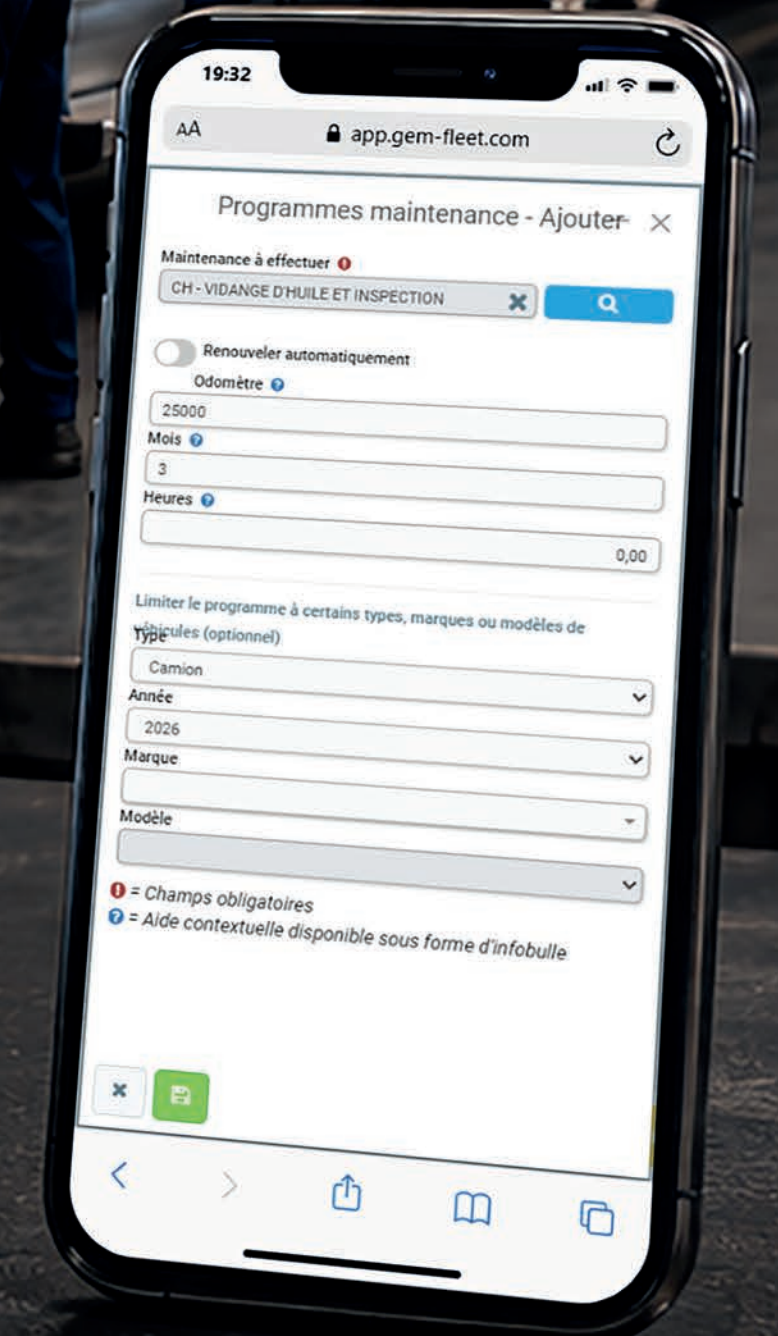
19:32

AA app.gem-fleet.com

Programmes maintenance - Ajouter ×

Maintenance à effectuer

CH - VIDANGE D'HUILE ET INSPECTION

Renouveler automatiquement

Odomètre

25000

Mois

3

Heures

0,00

Limiter le programme à certains types, marques ou modèles de véhicules (optionnel)

Type

Camion

Année

2026

Marque

Modèle

= Champs obligatoires

= Aide contextuelle disponible sous forme d'infobulle